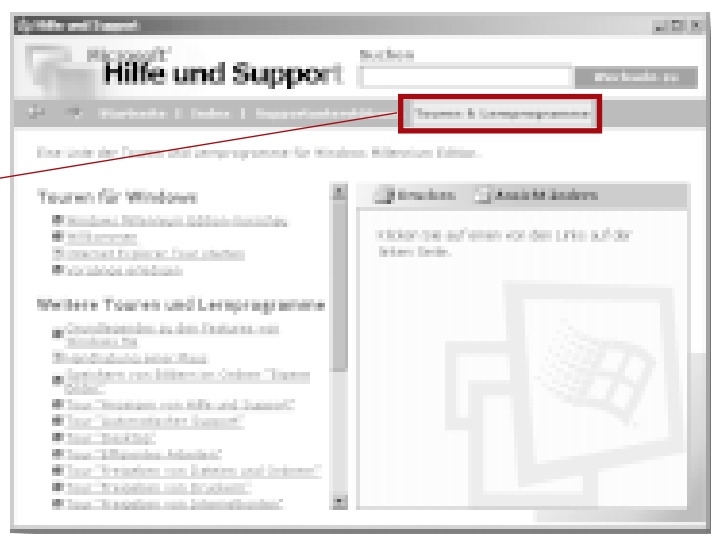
Hilfe und Support

Microsoft
Hilfe und Support

Suchen

Startseite | Index | Supportunterstützung | Touren & Lernprogramme

Eine Liste der Touren und Lernprogramme für Windows Millennium Edition.

Touren für Windows

Windows Millennium Edition-Einblicke
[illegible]
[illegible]
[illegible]

Weitere Touren und Lernprogramme

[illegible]
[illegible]
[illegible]
Tour "Grundlagen von Hilfe und Support"
Tour "Automatischer Support"
Tour "Desktop"
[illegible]
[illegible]
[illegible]
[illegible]

Drucken | Ansicht ändern

Klicken Sie auf einen von den Links auf der linken Seite.